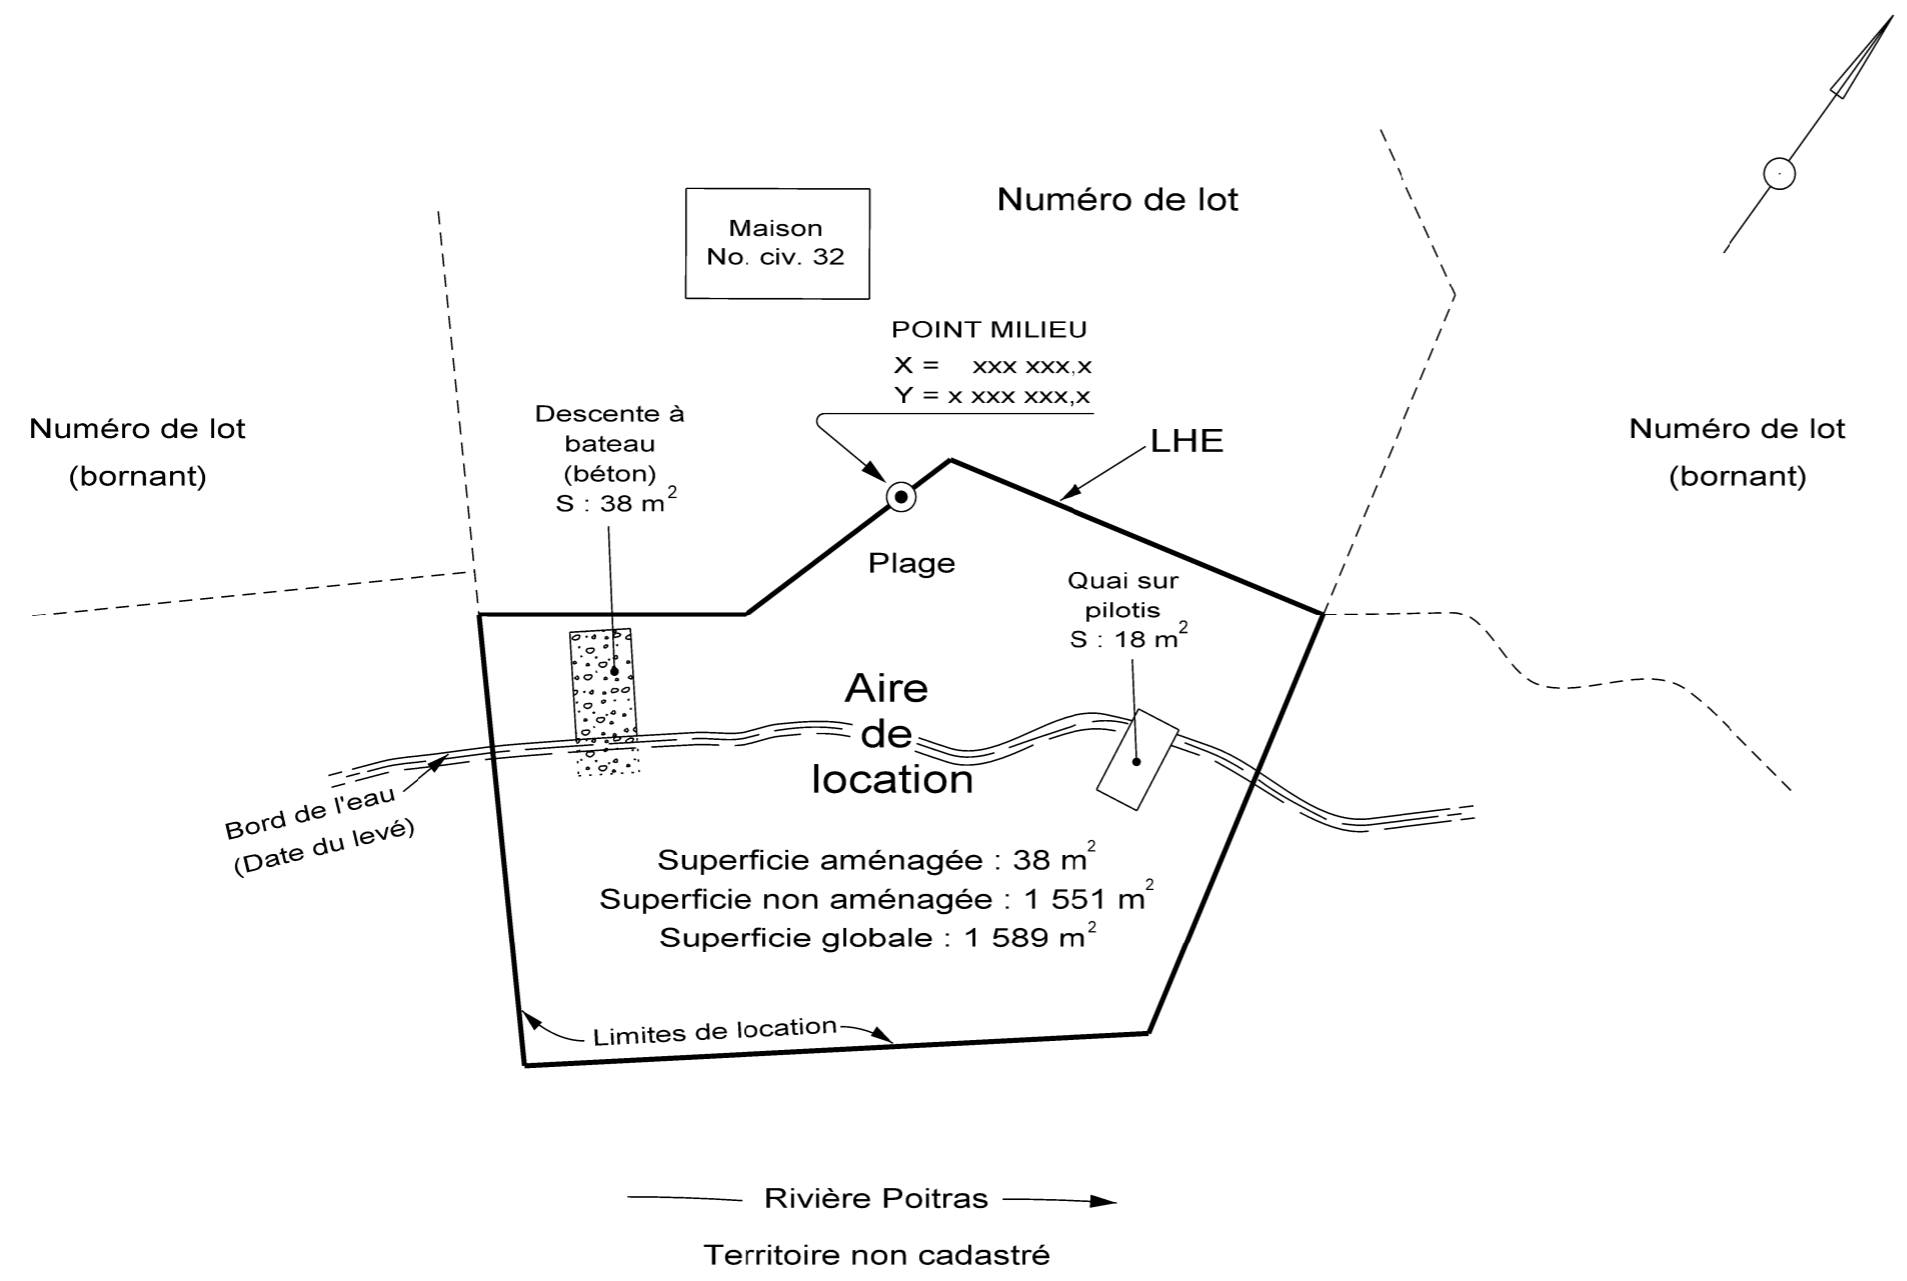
Maison
No. civ. 32

Numéro de lot

POINT MILIEU
X = xxx xxx,x
Y = x xxx xxx,x

Numéro de lot
(bornant)

Descente à bateau (béton)
S : 38 m$^2$

LHE

Numéro de lot
(bornant)

Plage

Quai sur pilotis
S : 18 m$^2$

Aire de location

Bord de l'eau
(Date du levé)

Superficie aménagée : 38 m$^2$
Superficie non aménagée : 1 551 m$^2$
Superficie globale : 1 589 m$^2$

Limites de location

Rivière Poitras

Territoire non cadastré